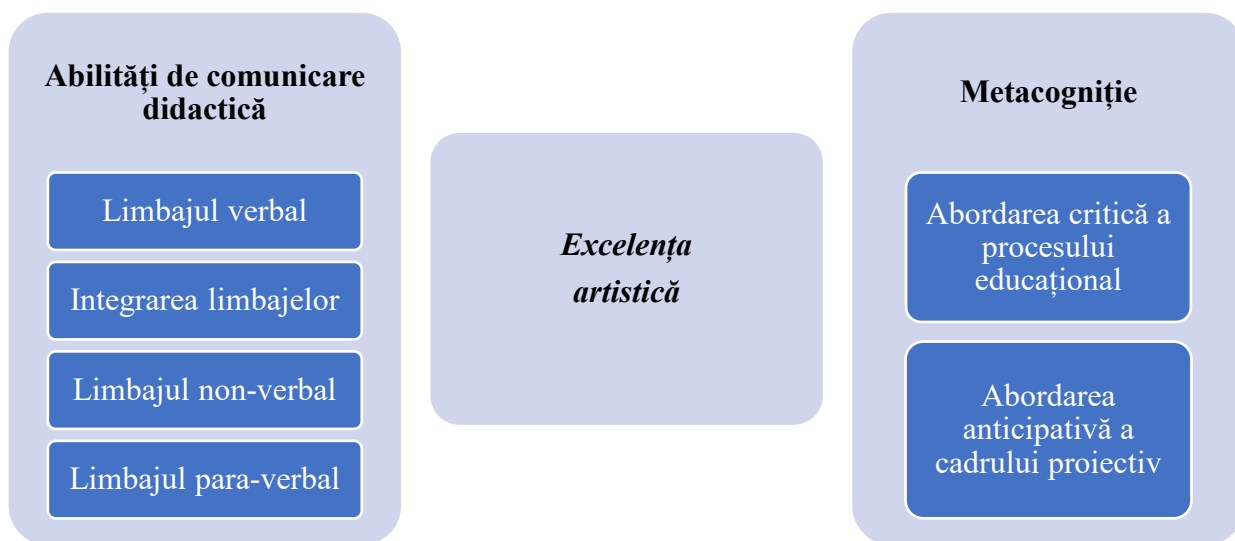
Abilități de comunicare didactică

Limbajul verbal

Integrarea limbajelor

Limbajul non-verbal

Limbajul para-verbal

*Excelența artistică*

Metacogniție

Abordarea critică a procesului educațional

Abordarea anticipativă a cadrului proiectiv